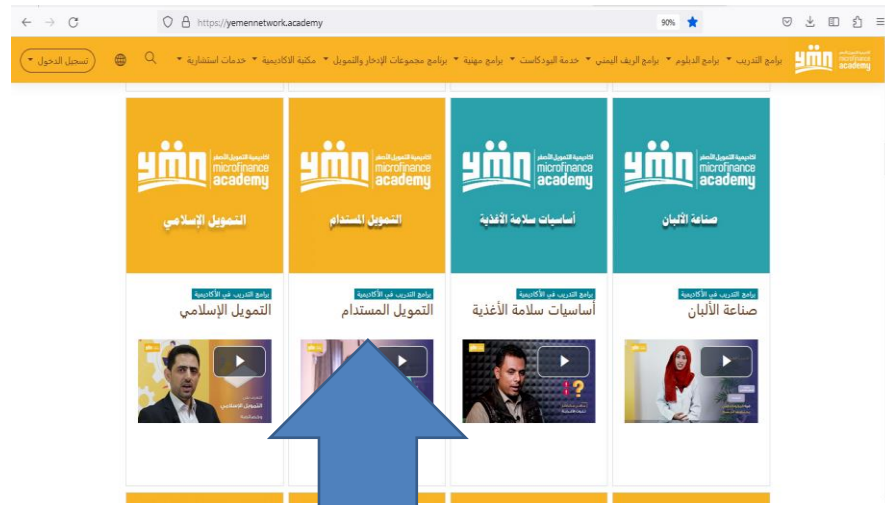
https://yemennetwork.academy

90%

برامج التدريب ▾ برامج الدبلوم ▾ برامج الريف اليمني ▾ خدمة البودكاست ▾ برامج مهنية ▾ برنامج مجموعات الإدخار والتمويل ▾ مكتبة الاكاديمية ▾ خدمات استشارية ▾

تسجيل الدخول ▾

ymn microfinance academy

ymn أكاديمية التمويل الأصغر microfinance academy
صناعة الألبان

ymn أكاديمية التمويل الأصغر microfinance academy
أساسيات سلامة الأغذية

ymn أكاديمية التمويل الأصغر microfinance academy
التمويل المستدام

ymn أكاديمية التمويل الأصغر microfinance academy
التمويل الإسلامي

برامج التدريب في الأكاديمية
صناعة الألبان

برامج التدريب في الأكاديمية
أساسيات سلامة الأغذية

برامج التدريب في الأكاديمية
التمويل المستدام

برامج التدريب في الأكاديمية
التمويل الإسلامي

التمويل الإسلامي